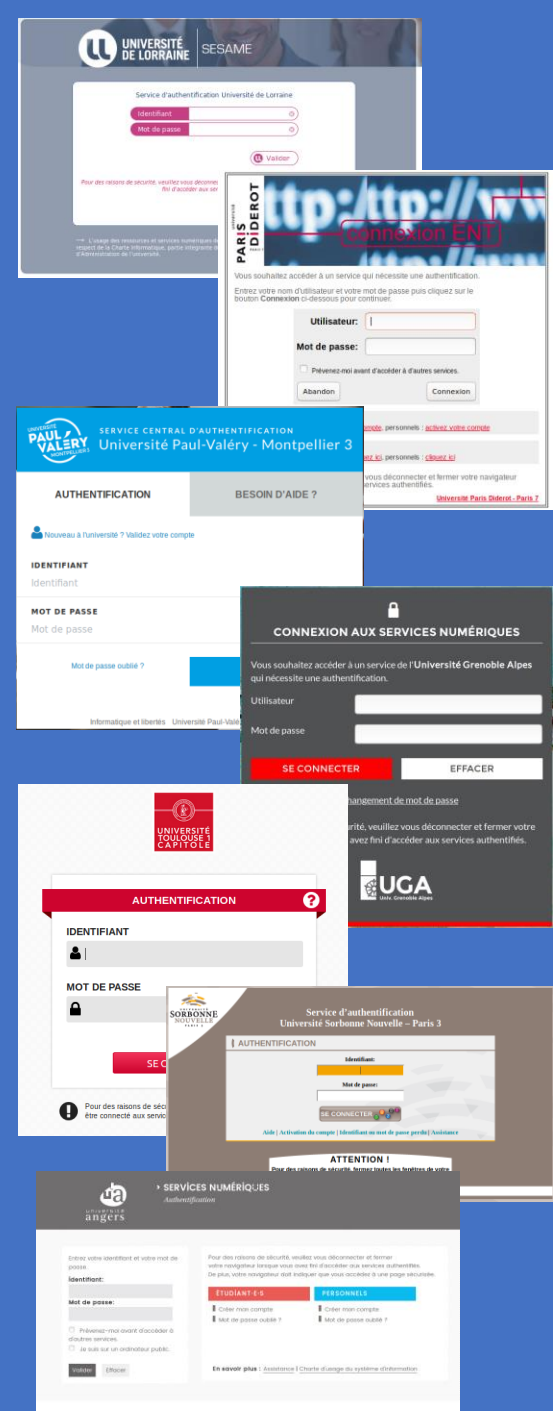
UNIVERSITÉ DE LORRAINE | SESAME

Service d'authentification Université de Lorraine

Identifiant

Mot de passe

Valider

Pour des raisons de sécurité, veuillez vous déconnecter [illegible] fini d'accéder aux ser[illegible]

L'usage des ressources et services numériques de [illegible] respect de la Charte Informatique, partie intégrante d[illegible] d'Administration de l'Université.

PARIS DIDEROT

http://

connexion ENT

Vous souhaitez accéder à un service qui nécessite une authentification.

Entrez votre nom d'utilisateur et votre mot de passe puis cliquez sur le bouton Connexion ci-dessous pour continuer.

Utilisateur:

Mot de passe:

Prévenez-moi avant d'accéder à d'autres services.

Abandon

Connexion

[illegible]ompte, personnels : activez votre compte

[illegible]ez ici, personnels : cliquez ici

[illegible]ous déconnecter et fermer votre navigateur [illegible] services authentifiés.

Université Paris Diderot - Paris 7

UNIVERSITÉ PAUL VALÉRY MONTPELLIER 3

SERVICE CENTRAL D'AUTHENTIFICATION

Université Paul-Valéry - Montpellier 3

AUTHENTIFICATION

BESOIN D'AIDE ?

Nouveau à l'université ? Validez votre compte

IDENTIFIANT

Identifiant

MOT DE PASSE

Mot de passe

Mot de passe oublié ?

Informatique et libertés Université Paul-Valé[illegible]

CONNEXION AUX SERVICES NUMÉRIQUES

Vous souhaitez accéder à un service de l'Université Grenoble Alpes qui nécessite une authentification.

Utilisateur

Mot de passe

SE CONNECTER

EFFACER

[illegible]hangement de mot de passe

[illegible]rité, veuillez vous déconnecter et fermer votre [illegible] avez fini d'accéder aux services authentifiés.

UGA Univ. Grenoble Alpes

UNIVERSITÉ TOULOUSE 1 CAPITOLE

AUTHENTIFICATION

IDENTIFIANT

MOT DE PASSE

SE C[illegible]

Pour des raisons de séc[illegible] être connecté aux servic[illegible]

SORBONNE NOUVELLE PARIS 3

Service d'authentification Université Sorbonne Nouvelle – Paris 3

AUTHENTIFICATION

Identifiant:

Mot de passe:

SE CONNECTER

Aide | Activation du compte | Identifiant ou mot de passe perdu | Assistance

ATTENTION !

Pour des raisons de sécurité, fermez toutes les fenêtres de votre

ua université angers

› SERVICES NUMÉRIQUES

Authentification

Entrez votre identifiant et votre mot de passe.

Identifiant:

Mot de passe:

Prévenez-moi avant d'accéder à d'autres services.

Je suis sur un ordinateur public.

Valider

Effacer

Pour des raisons de sécurité, veuillez vous déconnecter et fermer votre navigateur lorsque vous avez fini d'accéder aux services authentifiés. De plus, votre navigateur doit indiquer que vous accédez à une page sécurisée.

ÉTUDIANT-E-S

Créer mon compte

Mot de passe oublié ?

PERSONNELS

Créer mon compte

Mot de passe oublié ?

En savoir plus : Assistance | Charte d'usage du système d'information